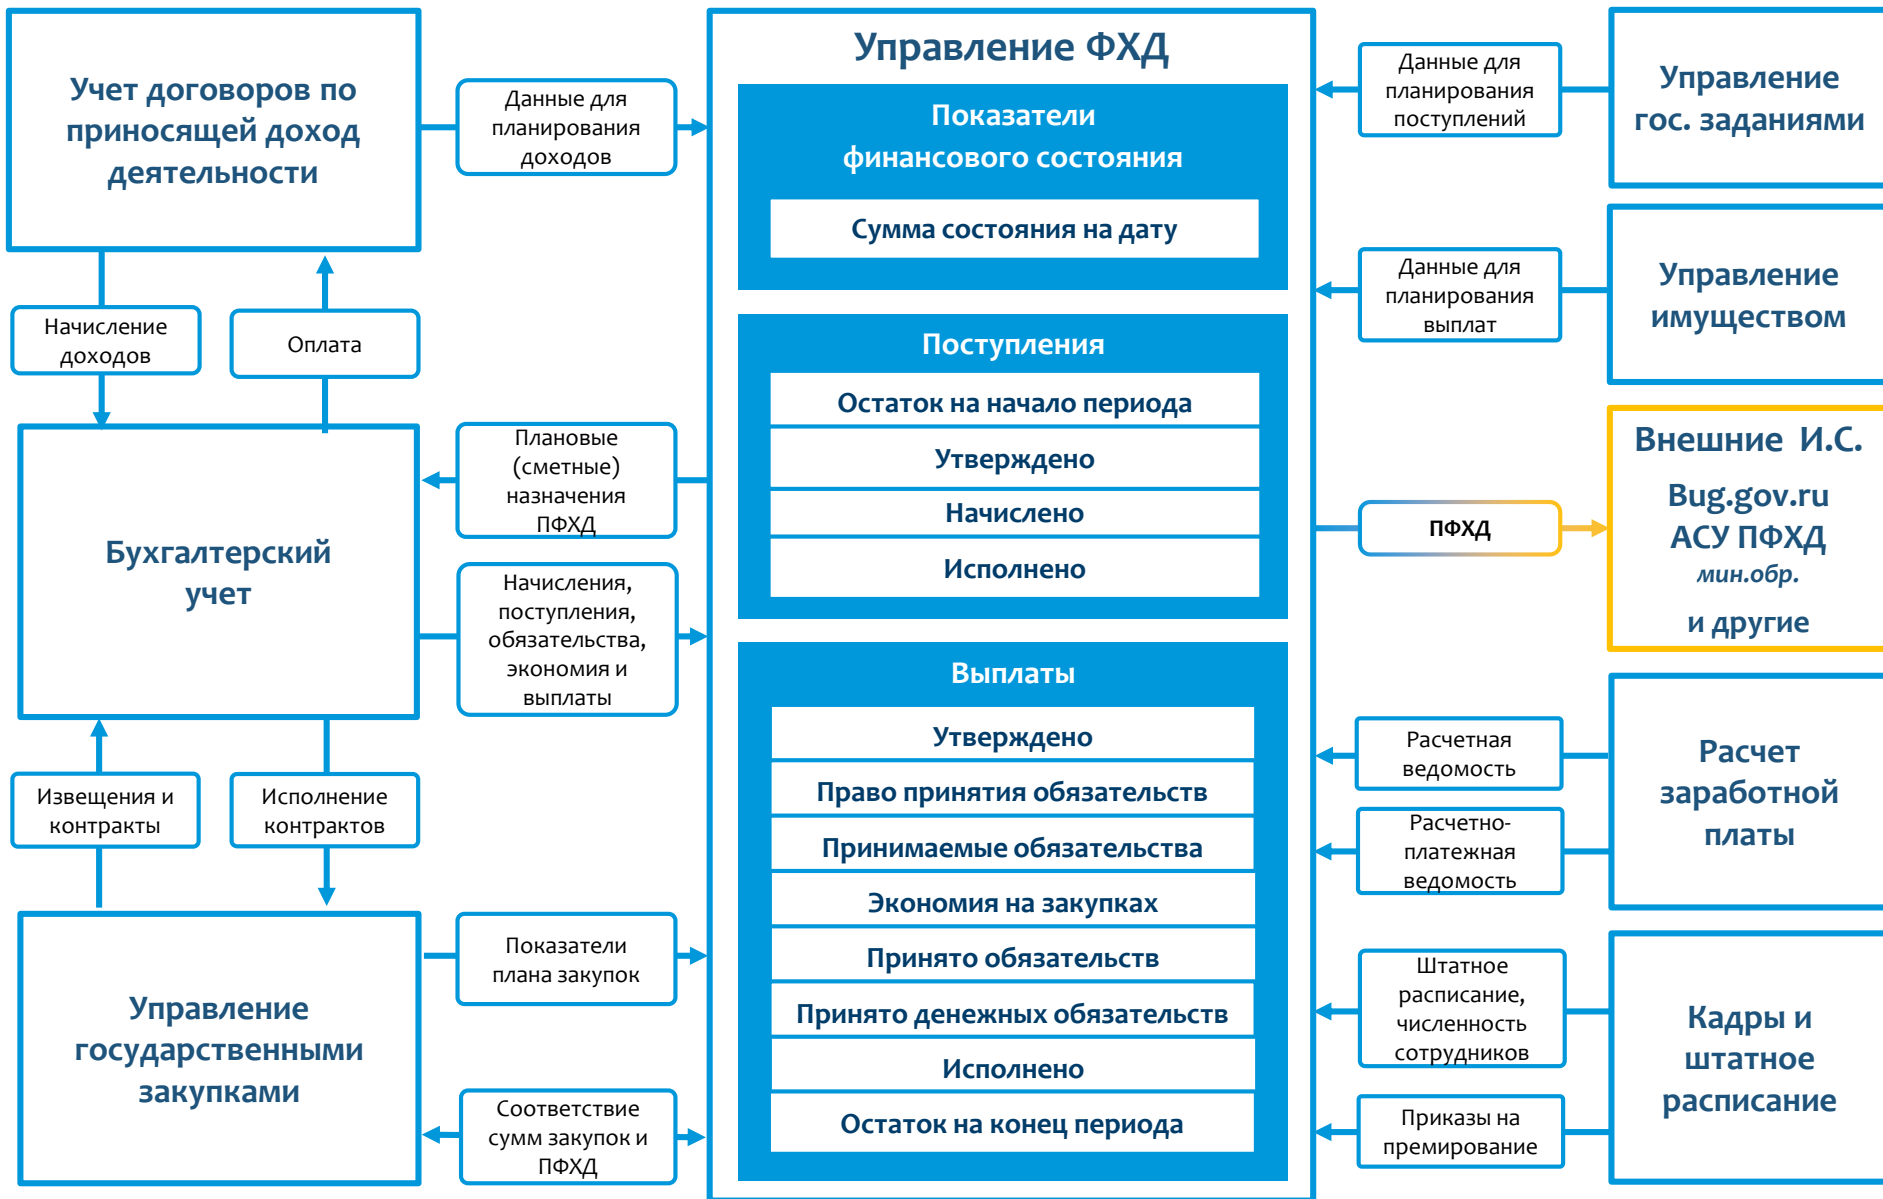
Учет договоров по приносящей доход деятельности

Данные для планирования доходов

Управление ФХД

Показатели финансового состояния

Сумма состояния на дату

Данные для планирования поступлений

Управление гос. заданиями

Начисление доходов

Оплата

Данные для планирования выплат

Управление имуществом

Поступления

Остаток на начало периода

Утверждено

Начислено

Исполнено

Плановые (сметные) назначения ПФХД

Бухгалтерский учет

Внешние И.С.

Bug.gov.ru

АСУ ПФХД

мин.обр.

и другие

ПФХД

Начисления, поступления, обязательства, экономия и выплаты

Выплаты

Утверждено

Право принятия обязательств

Принимаемые обязательства

Экономия на закупках

Принято обязательств

Принято денежных обязательств

Исполнено

Остаток на конец периода

Извещения и контракты

Исполнение контрактов

Расчетная ведомость

Расчетно-платежная ведомость

Расчет заработной платы

Показатели плана закупок

Управление государственными закупками

Штатное расписание, численность сотрудников

Кадры и штатное расписание

Соответствие сумм закупок и ПФХД

Приказы на премирование